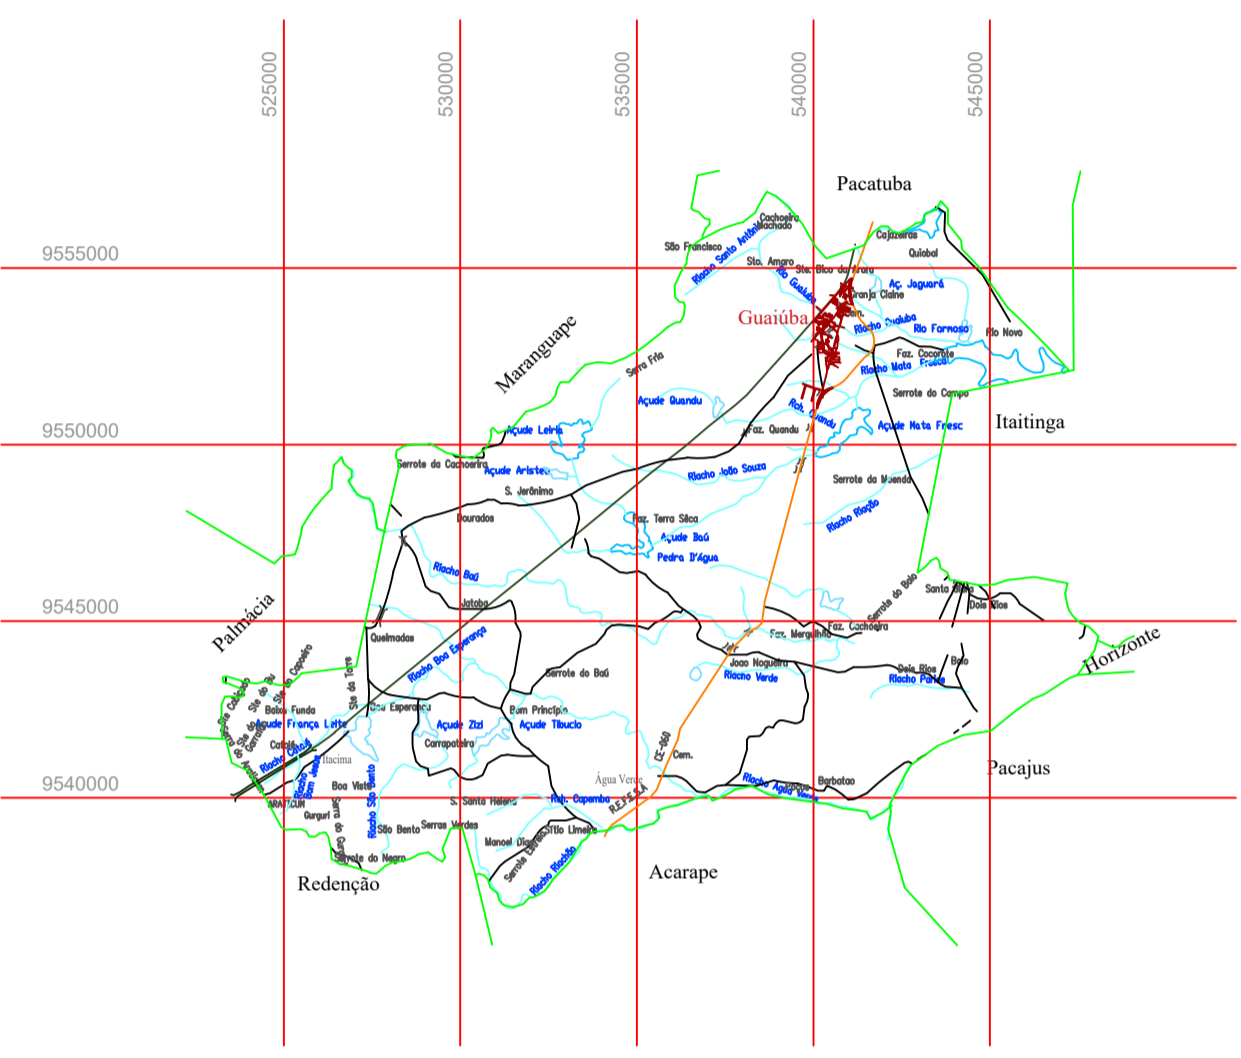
525000
530000
535000
540000
545000

9555000
9550000
9545000
9540000

Pacatuba
Cachoeira
Riachado
São Francisco
Riacho Santo Antônio
Sto. Amaro
Sto. Bico do Arara
Cajazeiras
Quiobal
Rio Guaiúba
Granja Claine
Aç. Jaguará
Guaiúba
Cem.
Riacho Guaiuba
Rio Formoso
Rio Novo
Faz. Cocorote
Riacho Mata Fresca
Maranguape
Serra Fria
Açude Quandu
Serrote do Campo
Rch. Quandu
Faz. Quandu
Açude Mata Fresc
Itaitinga
Açude Leirão
Serrote da Cachoeira
Açude Aristeu
S. Jerônimo
Riacho João Souza
Serrote da Moenda
Dourados
Faz. Terra Sêca
Açude Baú
Pedra D'Água
Riacho Riação
Riacho Baú
Palmácia
Jatobá
Serrote do Baio
Santa Rita
Dois Rios
Faz. Cachoeira
Faz. Mergulhão
Queimadas
Riacho Boa Esperança
Serrote do Baú
Joao Nogueira
Riacho Verde
Dois Rios
Riacho Pacajus
Baio
Horizonte
Sítio do Caboclo
Sítio do Bu
Sítio do Capoeira
Sítio da Terra
Baixa Funda
Açude França Leite
Boa Esperança
Açude Zizi
Bom Princípio
Açude Tibucio
Carrapateira
Catolé
Riacho Catolé
Itacima
CE-060
Cem.
Boa Vista
Riacho Bom Jesus
Riacho São Bento
Água Verde
Riacho Água Verde
Barbatao
Pacajus
ARATICUM
S. Santa Helena
Rch. Capemba
R.F.F.S.A
Gurguri
São Bento
Serra do Gurguri
Serras Verdes
Sítio Limeira
Manoel Dias
Serrote do Negro
Serrote Estreito
Riacho Riachão
Redenção
Acarape